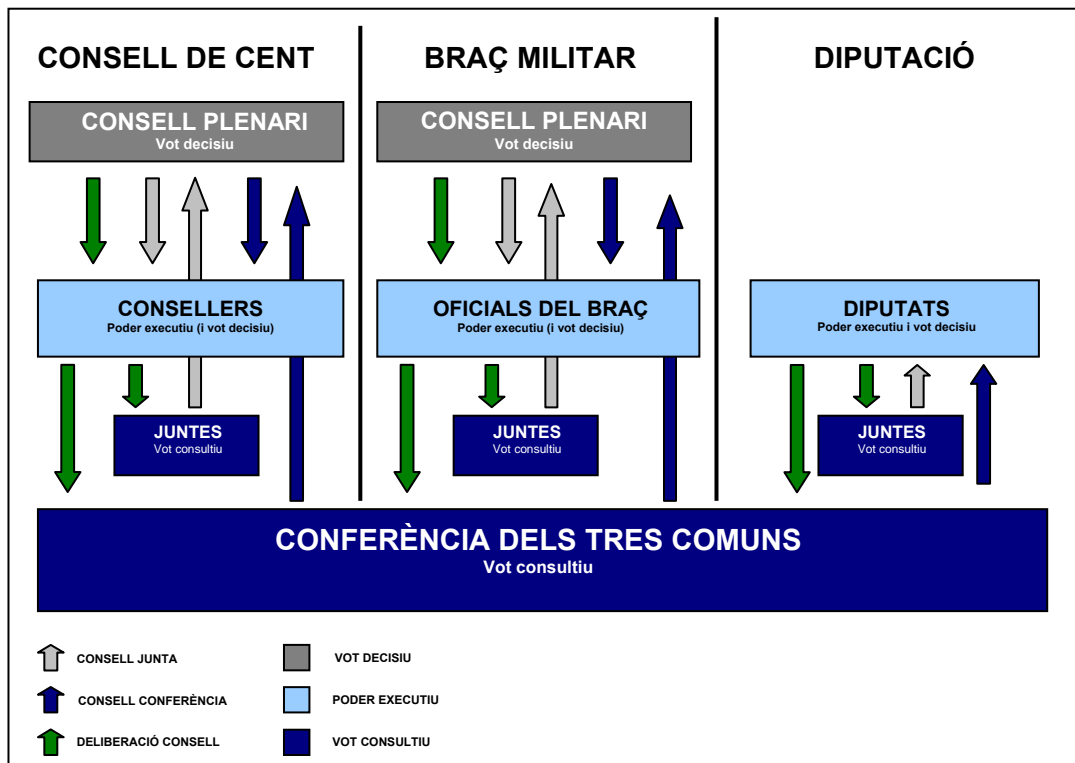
CONSELL DE CENT

CONSELL PLENARI
Vot decisiu

CONSELLERS
Poder executiu (i vot decisiu)

JUNTES
Vot consultiu

BRAÇ MILITAR

CONSELL PLENARI
Vot decisiu

OFICIALS DEL BRAÇ
Poder executiu (i vot decisiu)

JUNTES
Vot consultiu

DIPUTACIÓ

DIPUTATS
Poder executiu i vot decisiu

JUNTES
Vot consultiu

CONFERÈNCIA DELS TRES COMUNS
Vot consultiu

CONSELL JUNTA

CONSELL CONFERÈNCIA

DELIBERACIÓ CONSELL

VOT DECISIU

PODER EXECUTIU

VOT CONSULTIU